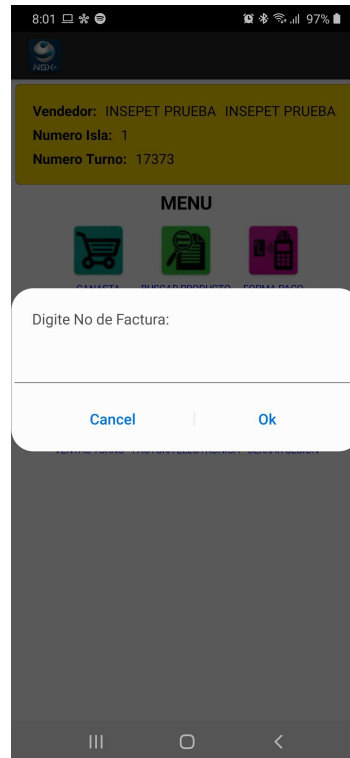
8:01

97%

NBX

Vendedor: INSEPET PRUEBA INSEPET PRUEBA
Numero Isla: 1
Numero Turno: 17373

MENU

CANASTA BUSCAR PRODUCTO FORMA PAGO

Digite No de Factura:

Cancel

Ok

VENTAS TURNO FACTURA ELECTRONICA CERRAR SESION